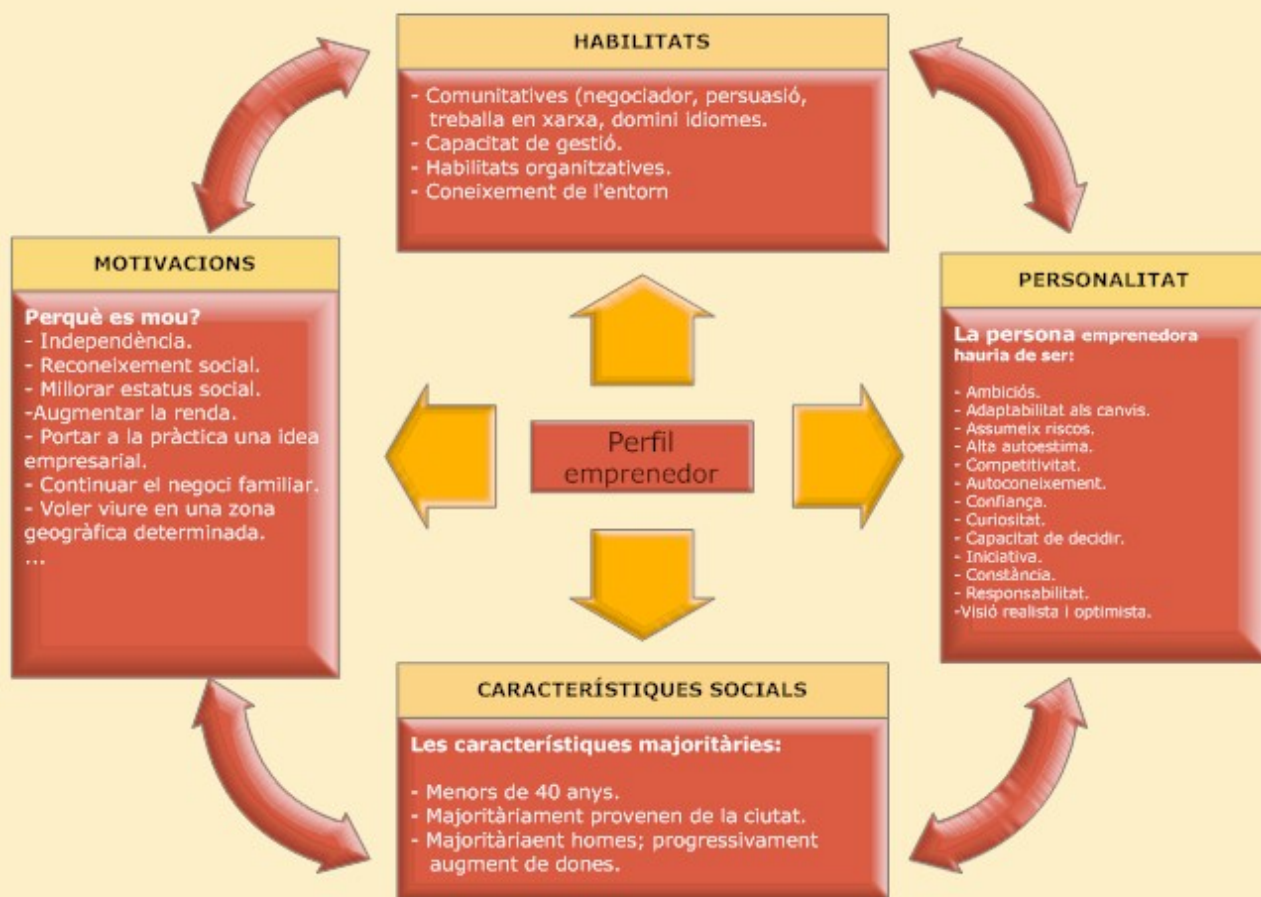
HABILITATS

- Comunitatives (negociador, persuasió, treballa en xarxa, domini idiomes.
- Capacitat de gestió.
- Habilitats organitzatives.
- Coneixement de l'entorn

MOTIVACIONS

Perquè es mou?
- Independència.
- Reconeixement social.
- Millorar estatus social.
-Augmentar la renda.
- Portar a la pràctica una idea empresarial.
- Continuar el negoci familiar.
- Voler viure en una zona geogràfica determinada.
...

Perfil emprenedor

PERSONALITAT

La persona emprenedora hauria de ser:

- Ambiciós.
- Adaptabilitat als canvis.
- Assumeix riscos.
- Alta autoestima.
- Competitivitat.
- Autoconeixement.
- Confiança.
- Curiositat.
- Capacitat de decidir.
- Iniciativa.
- Constància.
- Responsabilitat.
-Visió realista i optimista.

CARACTERÍSTIQUES SOCIALS

Les característiques majoritàries:

- Menors de 40 anys.
- Majoritàriament provenen de la ciutat.
- Majoritàriaent homes; progressivament augment de dones.